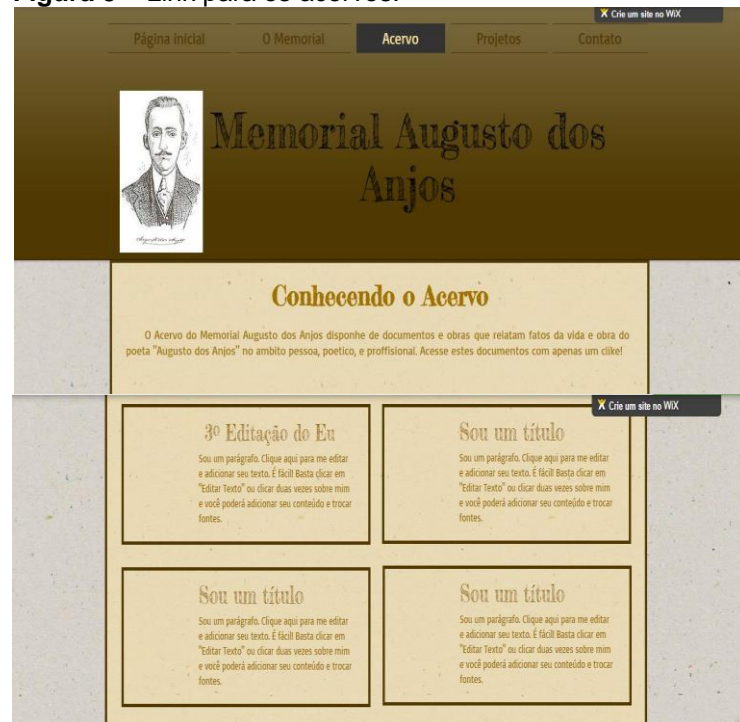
Figura 6 – Link para os acervos.

Crie um site no WiX

Página inicial O Memorial Acervo Projetos Contato

Memorial Augusto dos Anjos

Conhecendo o Acervo

O Acervo do Memorial Augusto dos Anjos disponhe de documentos e obras que relatam fatos da vida e obra do poeta "Augusto dos Anjos" no ambito pessoa, poetico, e proffisional. Acesse estes documentos com apenas um clike!

Crie um site no WiX

3º Editação do Eu

Sou um parágrafo. Clique aqui para me editar e adicionar seu texto. É fácil! Basta clicar em "Editar Texto" ou clicar duas vezes sobre mim e você poderá adicionar seu conteúdo e trocar fontes.

Sou um título

Sou um parágrafo. Clique aqui para me editar e adicionar seu texto. É fácil! Basta clicar em "Editar Texto" ou clicar duas vezes sobre mim e você poderá adicionar seu conteúdo e trocar fontes.

Sou um título

Sou um parágrafo. Clique aqui para me editar e adicionar seu texto. É fácil! Basta clicar em "Editar Texto" ou clicar duas vezes sobre mim e você poderá adicionar seu conteúdo e trocar fontes.

Sou um título

Sou um parágrafo. Clique aqui para me editar e adicionar seu texto. É fácil! Basta clicar em "Editar Texto" ou clicar duas vezes sobre mim e você poderá adicionar seu conteúdo e trocar fontes.